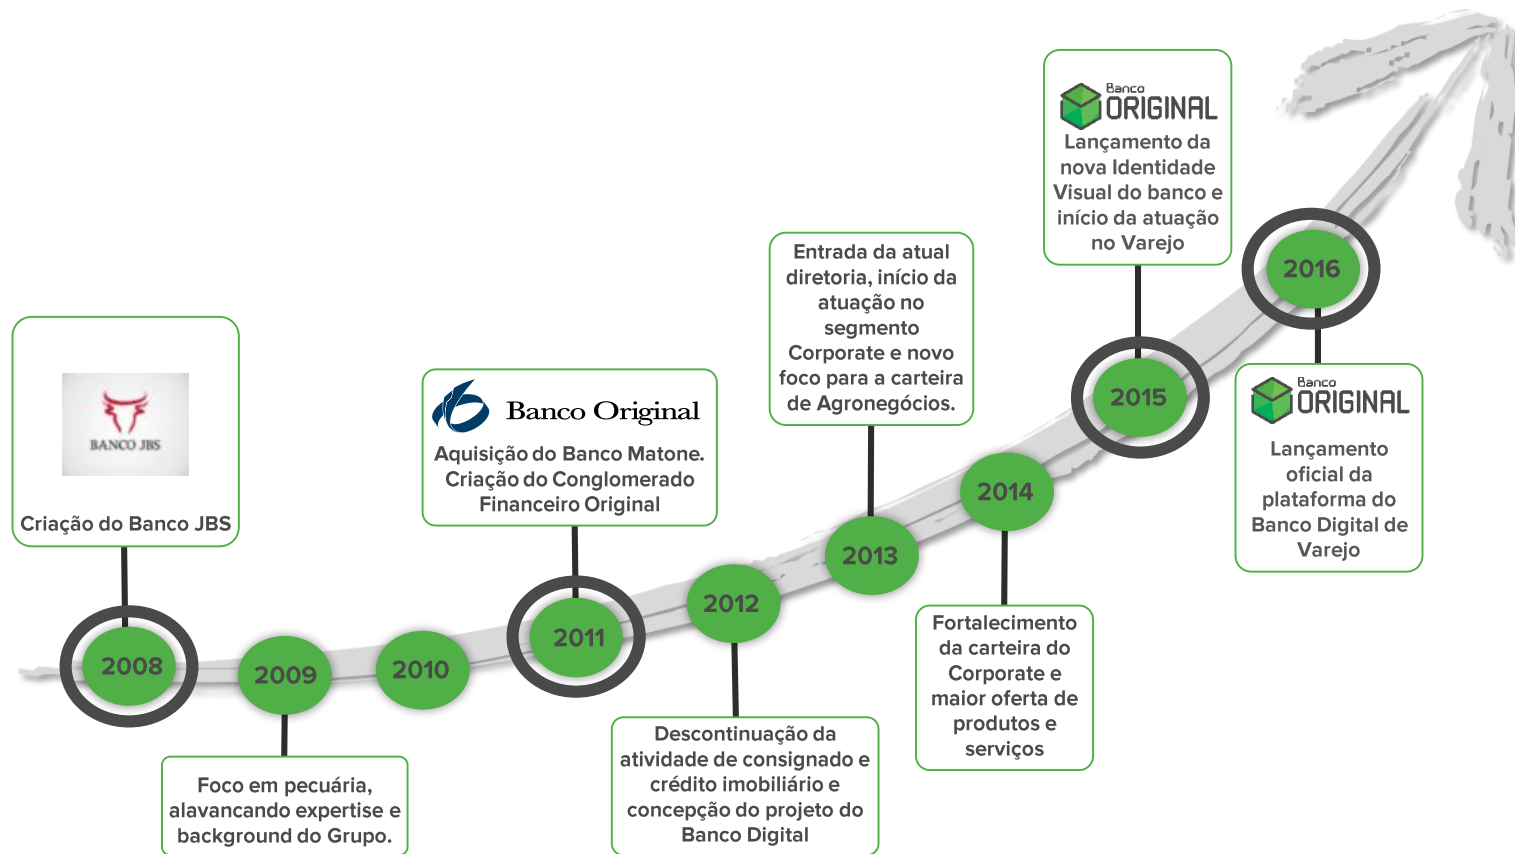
BANCO JBS

Criação do Banco JBS

2008

2009

Foco em pecuária, alavancando expertise e background do Grupo.

2010

Banco Original

Aquisição do Banco Matone. Criação do Conglomerado Financeiro Original

2011

2012

Descontinuação da atividade de consignado e crédito imobiliário e concepção do projeto do Banco Digital

Entrada da atual diretoria, início da atuação no segmento Corporate e novo foco para a carteira de Agronegócios.

2013

2014

Fortalecimento da carteira do Corporate e maior oferta de produtos e serviços

Banco ORIGINAL

Lançamento da nova Identidade Visual do banco e início da atuação no Varejo

2015

2016

Banco ORIGINAL

Lançamento oficial da plataforma do Banco Digital de Varejo